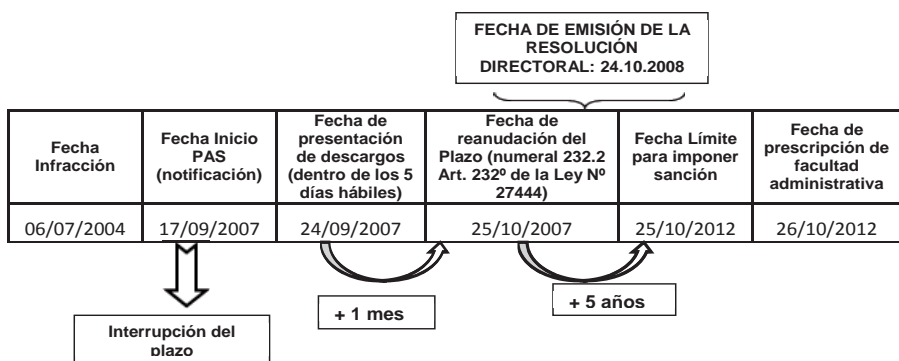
FECHA DE EMISIÓN DE LA RESOLUCIÓN DIRECTORAL: 24.10.2008

| Fecha Infracción | Fecha Inicio PAS (notificación) | Fecha de presentación de descargos (dentro de los 5 días hábiles) | Fecha de reanudación del Plazo (numeral 232.2 Art. 232º de la Ley Nº 27444) | Fecha Límite para imponer sanción | Fecha de prescripción de facultad administrativa |
|---|---|---|---|---|---|
| 06/07/2004 | 17/09/2007 | 24/09/2007 | 25/10/2007 | 25/10/2012 | 26/10/2012 |

+ 1 mes

+ 5 años

Interrupción del plazo